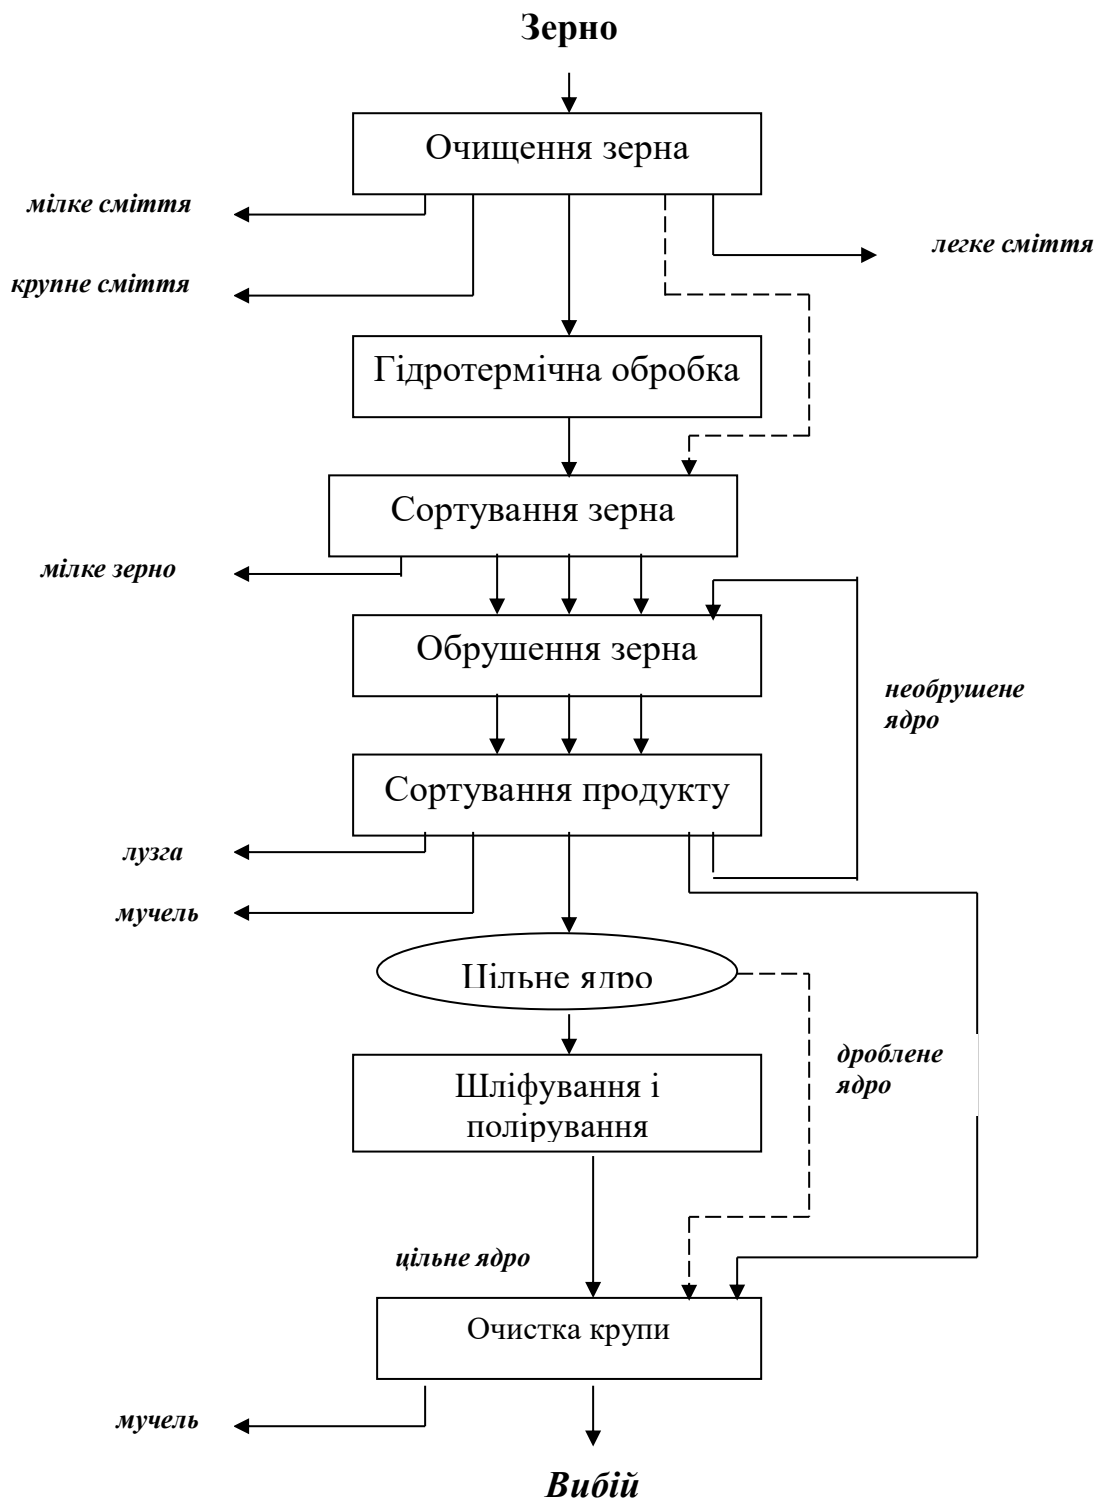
Зерно

Очищення зерна

мілке сміття

крупне сміття

легке сміття

Гідротермічна обробка

Сортування зерна

мілке зерно

Обрушення зерна

необрушене ядро

Сортування продукту

лузга

мучель

Цільне ядро

дроблене ядро

Шліфування і полірування

цільне ядро

Очистка крупи

мучель

Вибій